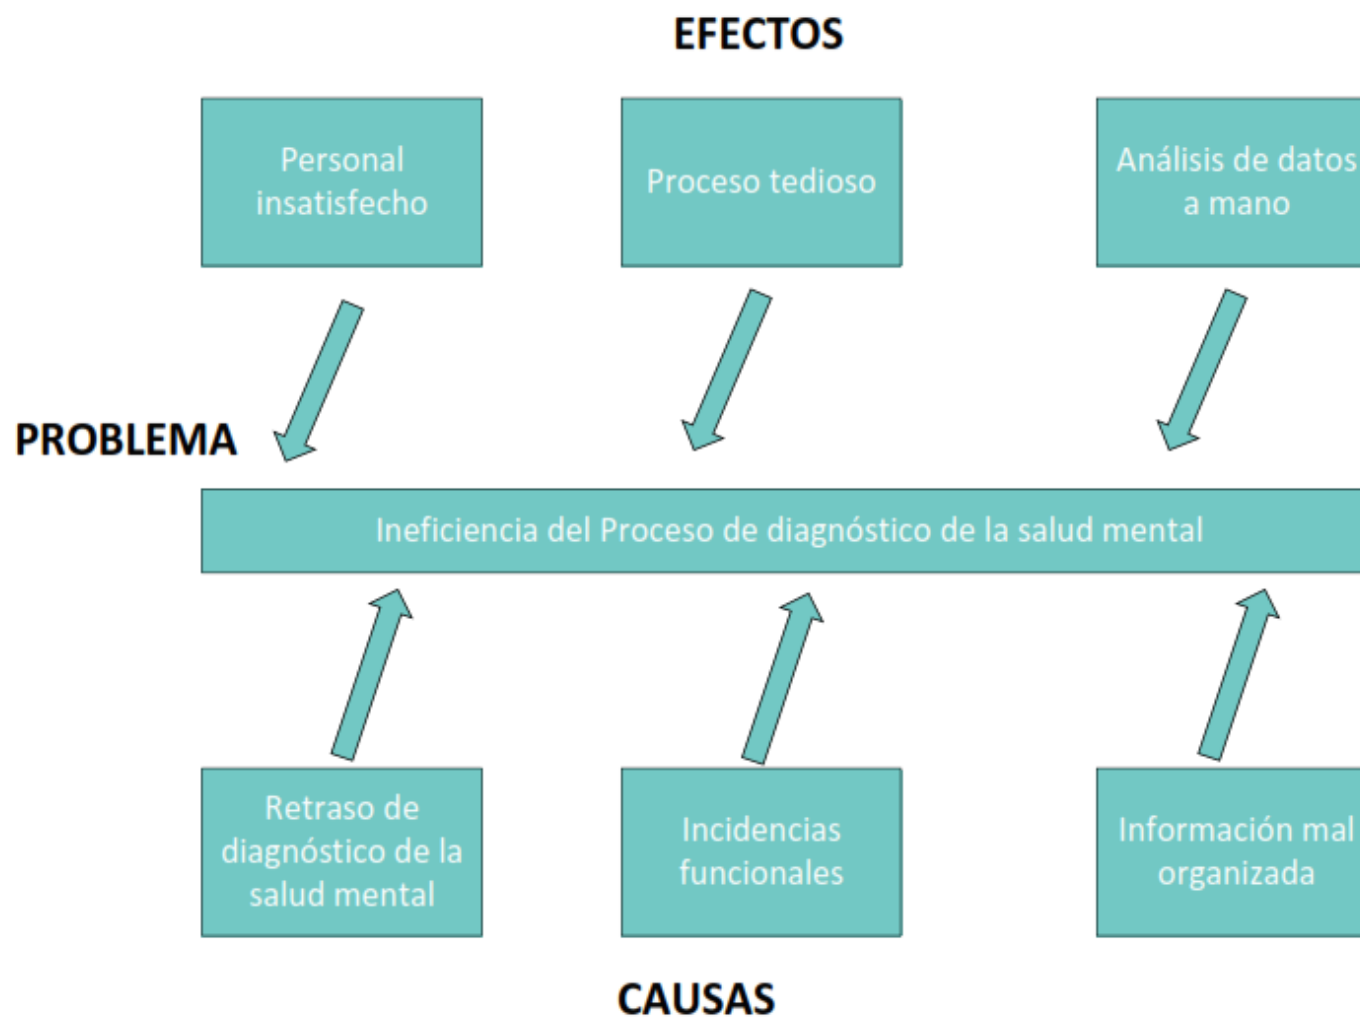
EFECTOS

Personal insatisfecho

Proceso tedioso

Análisis de datos a mano

PROBLEMA

Ineficiencia del Proceso de diagnóstico de la salud mental

Retraso de diagnóstico de la salud mental

Incidencias funcionales

Información mal organizada

CAUSAS